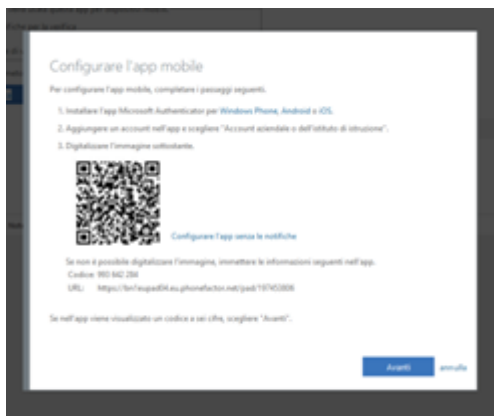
Configurare l'app mobile

Per configurare l'app mobile, completare i passaggi seguenti.

1. Installare l'app Microsoft Authenticator per Windows Phone, Android o iOS.
2. Aggiungere un account nell'app e scegliere "Account aziendale o dell'istituto di istruzione".
3. Digitalizzare l'immagine sottostante.

Configurare l'app senza le notifiche

Se non è possibile digitalizzare l'immagine, immettere le informazioni seguenti nell'app.
Codice: 993 662 284
URL: https://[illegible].phonefactor.net/pad/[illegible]

Se nell'app viene visualizzato un codice a sei cifre, scegliere "Avanti".

Avanti annulla